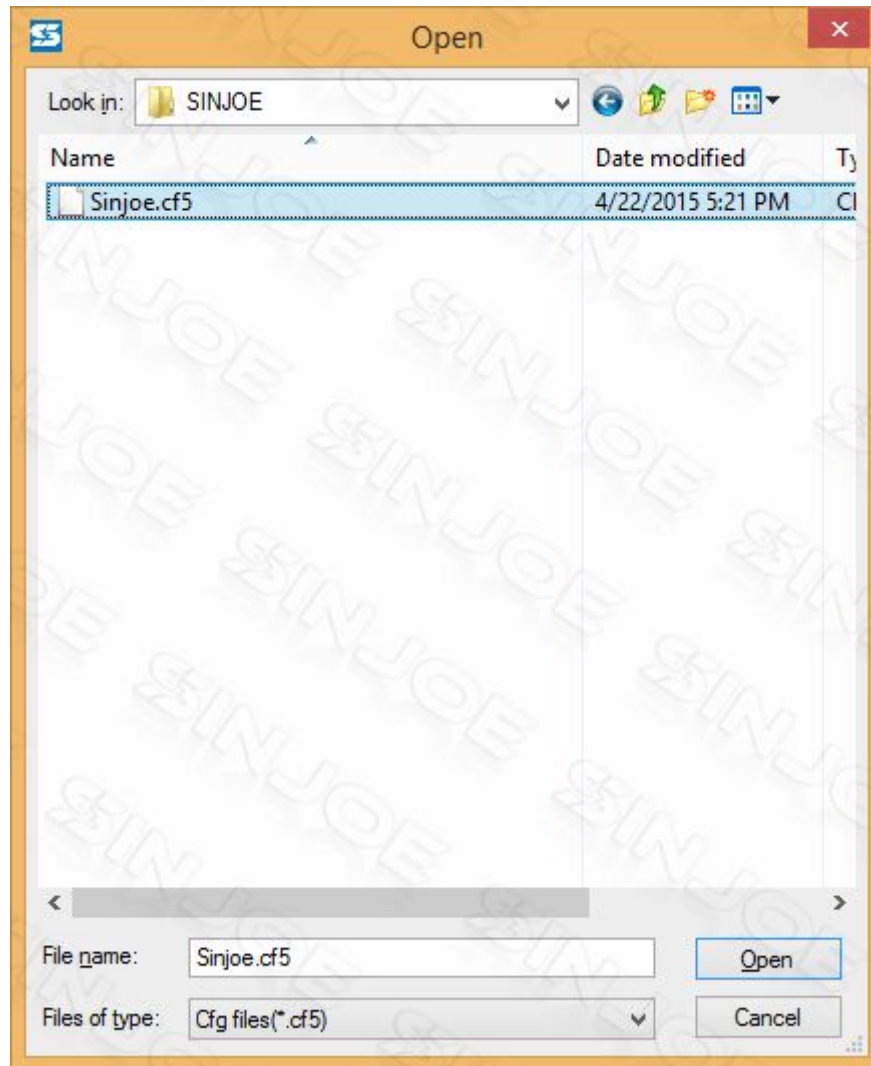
Open

Look in: SINJOE

| Name | Date modified | Ty |
|---|---|---|
| Sinjoe.cf5 | 4/22/2015 5:21 PM | Cl |

File name: Sinjoe.cf5

Open

Files of type: Cfg files(*.cf5)

Cancel

SINJOE SINJOE SINJOE SINJOE SINJOE SINJOE SINJOE SINJOE SINJOE SINJOE SINJOE SINJOE